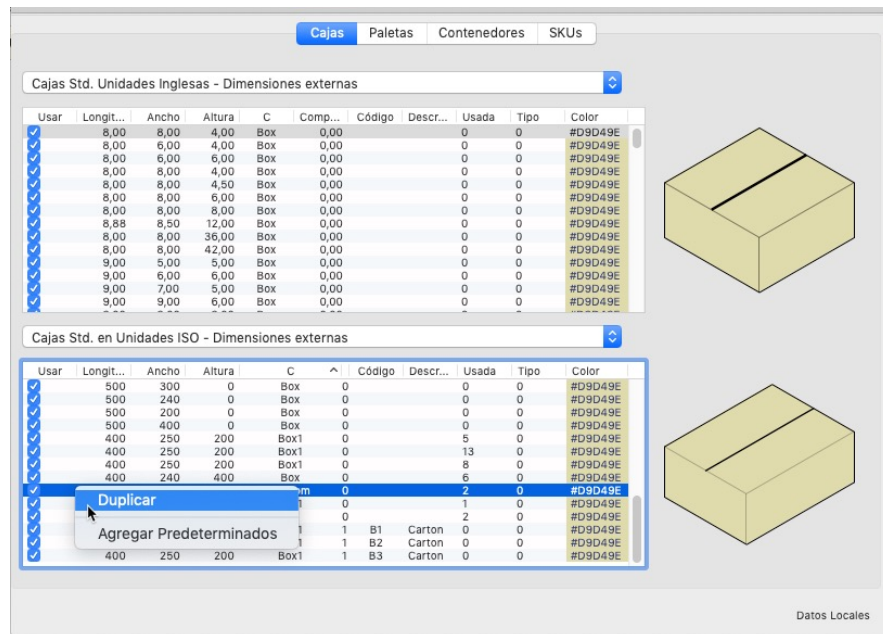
Cajas | Paletas | Contenedores | SKUs

Cajas Std. Unidades Inglesas - Dimensiones externas

| Usar | Longit... | Ancho | Altura | C | Comp... | Código | Descr... | Usada | Tipo | Color |
|---|---|---|---|---|---|---|---|---|---|---|
| ✓ | 8,00 | 8,00 | 4,00 | Box | 0,00 | | | 0 | 0 | #D9D49E |
| ✓ | 8,00 | 6,00 | 4,00 | Box | 0,00 | | | 0 | 0 | #D9D49E |
| ✓ | 8,00 | 6,00 | 6,00 | Box | 0,00 | | | 0 | 0 | #D9D49E |
| ✓ | 8,00 | 8,00 | 4,00 | Box | 0,00 | | | 0 | 0 | #D9D49E |
| ✓ | 8,00 | 8,00 | 4,50 | Box | 0,00 | | | 0 | 0 | #D9D49E |
| ✓ | 8,00 | 8,00 | 6,00 | Box | 0,00 | | | 0 | 0 | #D9D49E |
| ✓ | 8,00 | 8,00 | 8,00 | Box | 0,00 | | | 0 | 0 | #D9D49E |
| ✓ | 8,88 | 8,50 | 12,00 | Box | 0,00 | | | 0 | 0 | #D9D49E |
| ✓ | 8,00 | 8,00 | 36,00 | Box | 0,00 | | | 0 | 0 | #D9D49E |
| ✓ | 8,00 | 8,00 | 42,00 | Box | 0,00 | | | 0 | 0 | #D9D49E |
| ✓ | 9,00 | 5,00 | 5,00 | Box | 0,00 | | | 0 | 0 | #D9D49E |
| ✓ | 9,00 | 6,00 | 6,00 | Box | 0,00 | | | 0 | 0 | #D9D49E |
| ✓ | 9,00 | 7,00 | 5,00 | Box | 0,00 | | | 0 | 0 | #D9D49E |
| ✓ | 9,00 | 9,00 | 6,00 | Box | 0,00 | | | 0 | 0 | #D9D49E |

Cajas Std. en Unidades ISO - Dimensiones externas

| Usar | Longit... | Ancho | Altura | C | Comp... | Código | Descr... | Usada | Tipo | Color |
|---|---|---|---|---|---|---|---|---|---|---|
| ✓ | 500 | 300 | 0 | Box | 0 | | | 0 | 0 | #D9D49E |
| ✓ | 500 | 240 | 0 | Box | 0 | | | 0 | 0 | #D9D49E |
| ✓ | 500 | 200 | 0 | Box | 0 | | | 0 | 0 | #D9D49E |
| ✓ | 500 | 400 | 0 | Box | 0 | | | 0 | 0 | #D9D49E |
| ✓ | 400 | 250 | 200 | Box1 | 0 | | | 5 | 0 | #D9D49E |
| ✓ | 400 | 250 | 200 | Box1 | 0 | | | 13 | 0 | #D9D49E |
| ✓ | 400 | 250 | 200 | Box1 | 0 | | | 8 | 0 | #D9D49E |
| ✓ | 400 | 240 | 400 | Box | 0 | | | 6 | 0 | #D9D49E |
| ✓ | | | | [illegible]m | 0 | | | 2 | 0 | #D9D49E |
| ✓ | | | | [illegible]1 | 0 | | | 1 | 0 | #D9D49E |
| ✓ | | | | | 0 | | | 2 | 0 | #D9D49E |
| ✓ | | | | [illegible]1 | 1 | B1 | Carton | 0 | 0 | #D9D49E |
| ✓ | | | | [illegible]1 | 1 | B2 | Carton | 0 | 0 | #D9D49E |
| ✓ | 400 | 250 | 200 | Box1 | 1 | B3 | Carton | 0 | 0 | #D9D49E |

Duplicar
Agregar Predeterminados

Datos Locales